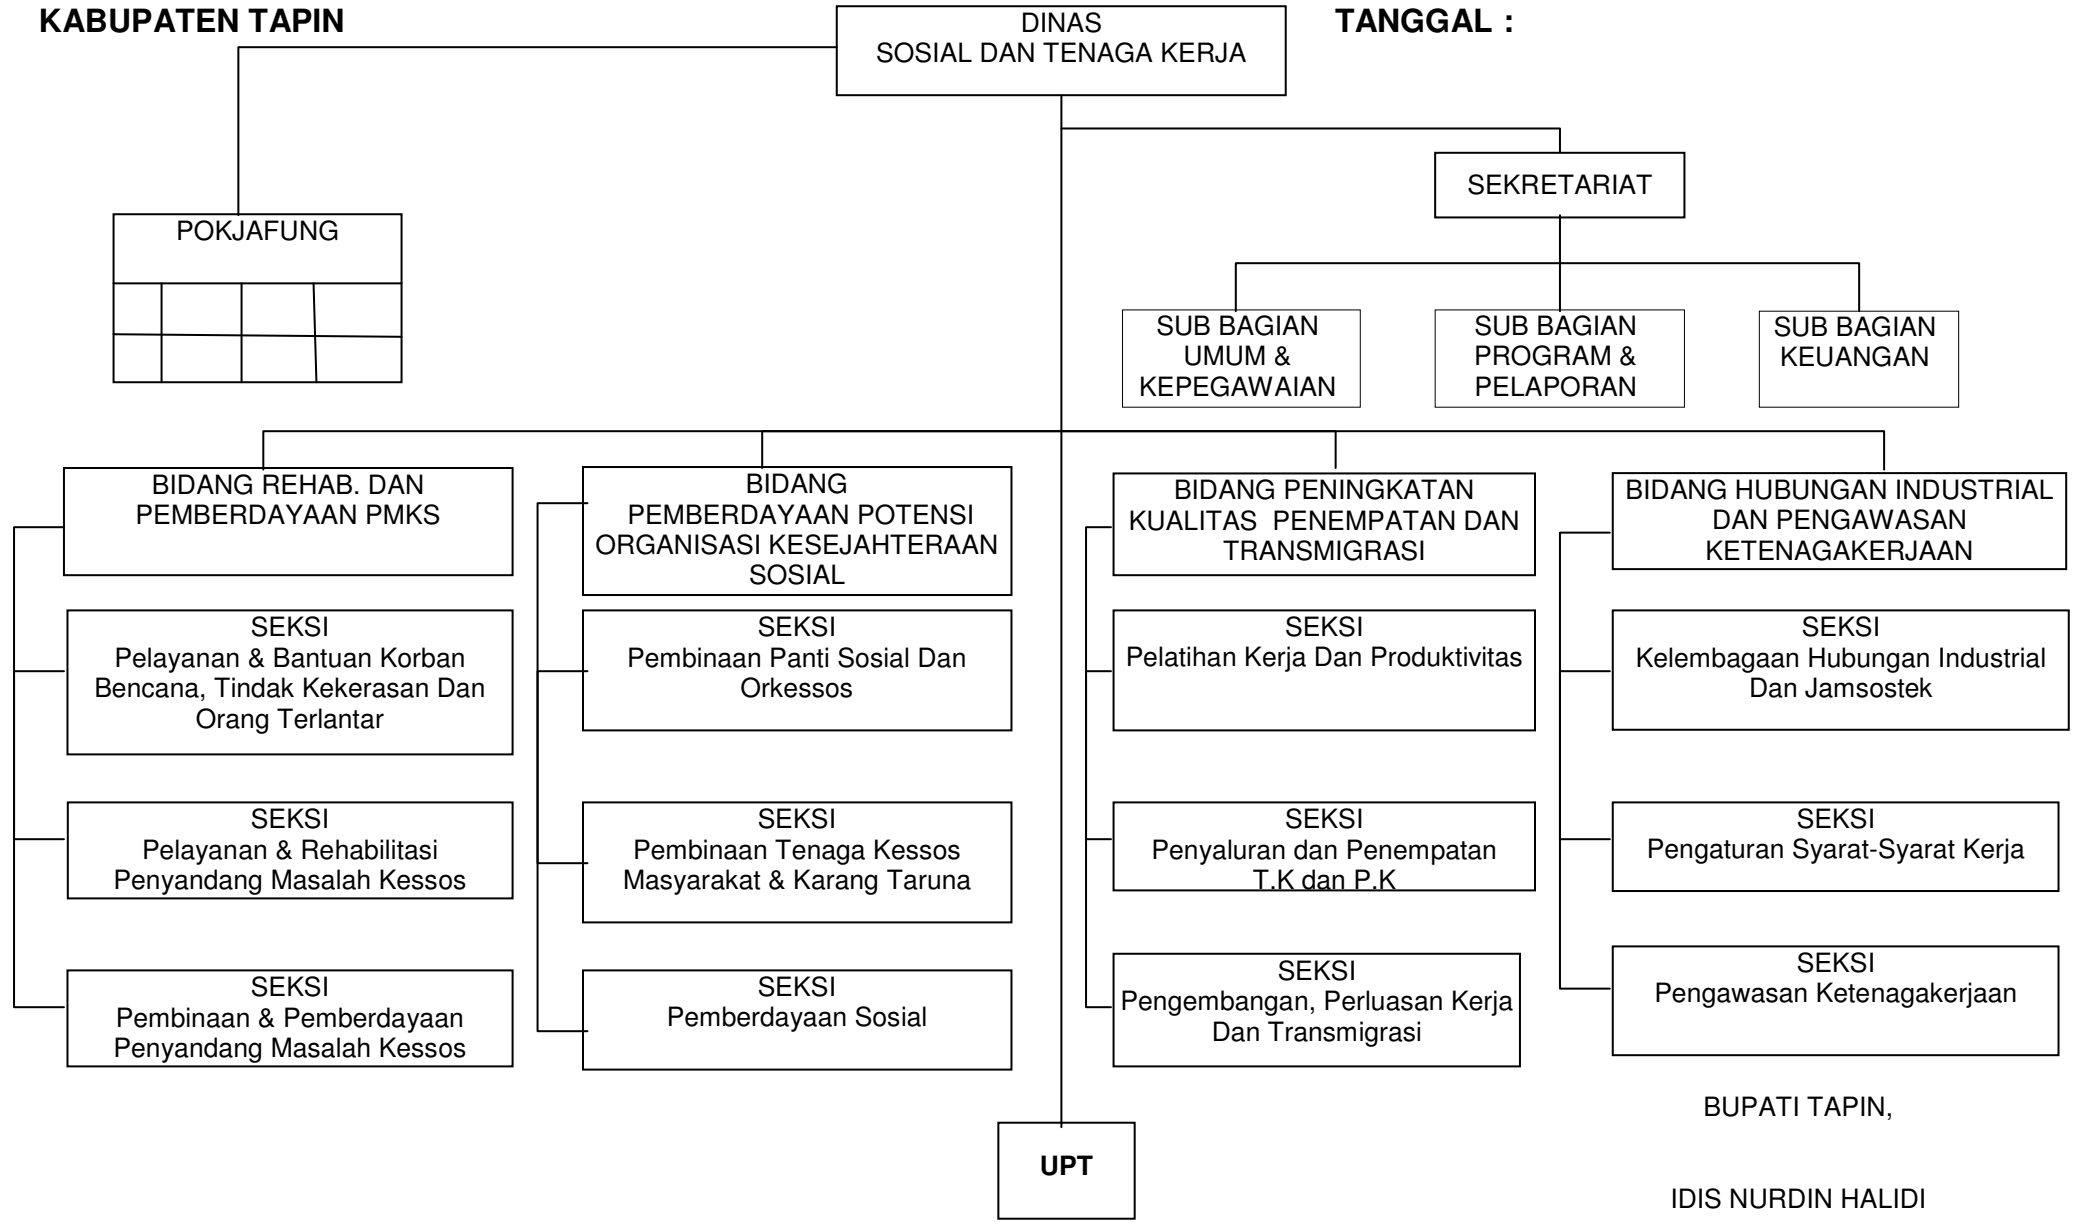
KABUPATEN TAPIN

DINAS
SOSIAL DAN TENAGA KERJA

TANGGAL :

POKJAFUNG

SEKRETARIAT

SUB BAGIAN UMUM & KEPEGAWAIAN

SUB BAGIAN PROGRAM & PELAPORAN

SUB BAGIAN KEUANGAN

BIDANG REHAB. DAN PEMBERDAYAAN PMKS

SEKSI
Pelayanan & Bantuan Korban Bencana, Tindak Kekerasan Dan Orang Terlantar

SEKSI
Pelayanan & Rehabilitasi Penyandang Masalah Kessos

SEKSI
Pembinaan & Pemberdayaan Penyandang Masalah Kessos

BIDANG
PEMBERDAYAAN POTENSI ORGANISASI KESEJAHTERAAN SOSIAL

SEKSI
Pembinaan Panti Sosial Dan Orkessos

SEKSI
Pembinaan Tenaga Kessos Masyarakat & Karang Taruna

SEKSI
Pemberdayaan Sosial

BIDANG PENINGKATAN KUALITAS PENEMPATAN DAN TRANSMIGRASI

SEKSI
Pelatihan Kerja Dan Produktivitas

SEKSI
Penyaluran dan Penempatan T.K dan P.K

SEKSI
Pengembangan, Perluasan Kerja Dan Transmigrasi

BIDANG HUBUNGAN INDUSTRIAL DAN PENGAWASAN KETENAGAKERJAAN

SEKSI
Kelembagaan Hubungan Industrial Dan Jamsostek

SEKSI
Pengaturan Syarat-Syarat Kerja

SEKSI
Pengawasan Ketenagakerjaan

UPT

BUPATI TAPIN,

IDIS NURDIN HALIDI